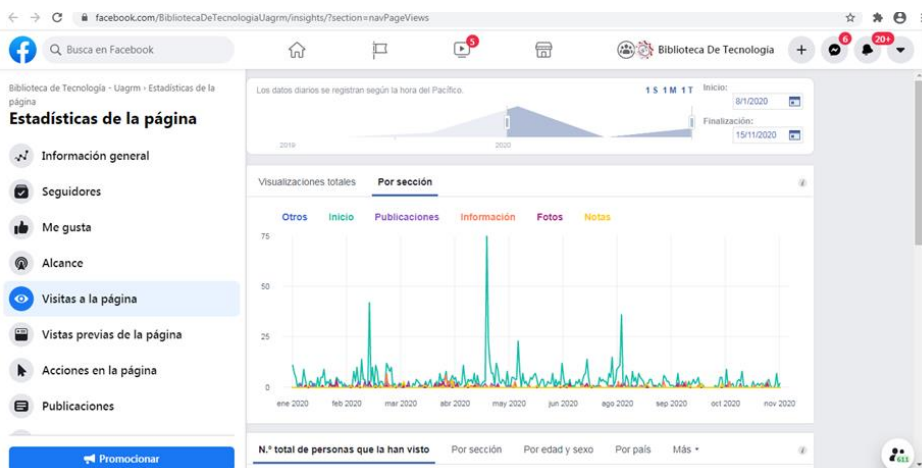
facebook.com/BibliotecaDeTecnologiaUagrm/insights/?section=navPageViews

Busca en Facebook

5

Biblioteca De Tecnología

6

20+

Biblioteca de Tecnología - Uagrm › Estadísticas de la página

Estadísticas de la página

Información general

Seguidores

Me gusta

Alcance

Visitas a la página

Vistas previas de la página

Acciones en la página

Publicaciones

Promocionar

Los datos diarios se registran según la hora del Pacífico.

1 S 1 M 1 T

Inicio:

8/1/2020

Finalización:

15/11/2020

2019

2020

Visualizaciones totales

Por sección

Otros Inicio Publicaciones Información Fotos Notas

75

50

25

0

ene 2020 feb 2020 mar 2020 abr 2020 may 2020 jun 2020 ago 2020 sep 2020 oct 2020 nov 2020

N.º total de personas que la han visto

Por sección

Por edad y sexo

Por país

Más